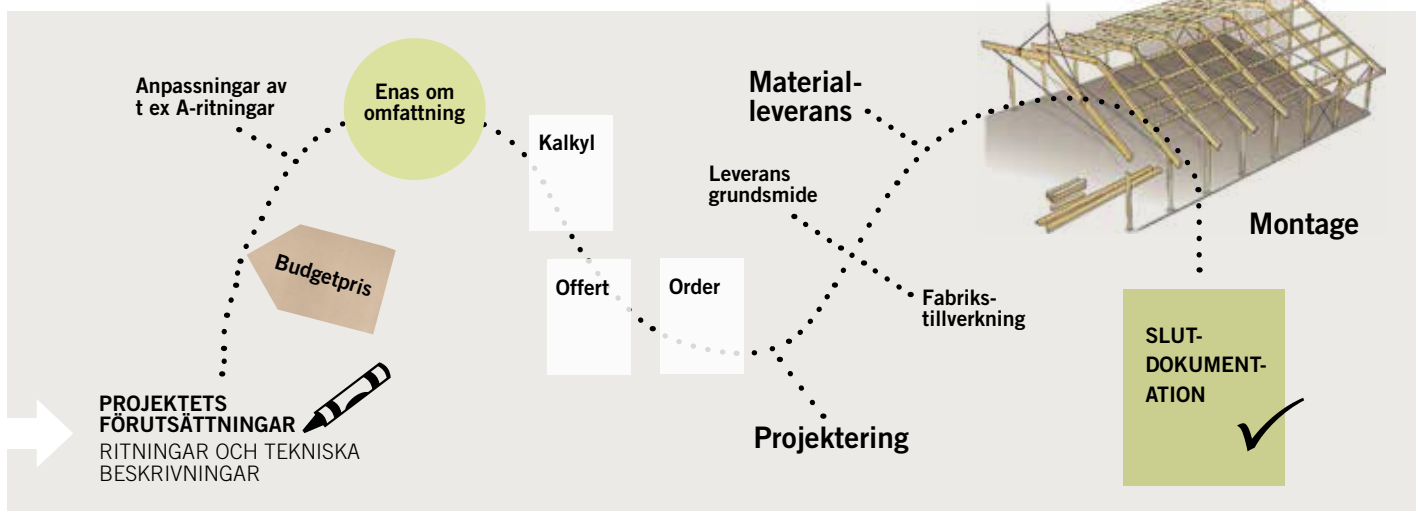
Anpassningar av t ex A-ritningar

Enas om omfattning

Kalkyl

Material-leverans

Leverans grundsmide

Montage

Budgetpris

Offert

Order

Fabriks-tillverkning

SLUT-DOKUMENT-ATION

PROJEKTETS FÖRUTSÄTTNINGAR
RITNINGAR OCH TEKNISKA BESKRIVNINGAR

Projektering